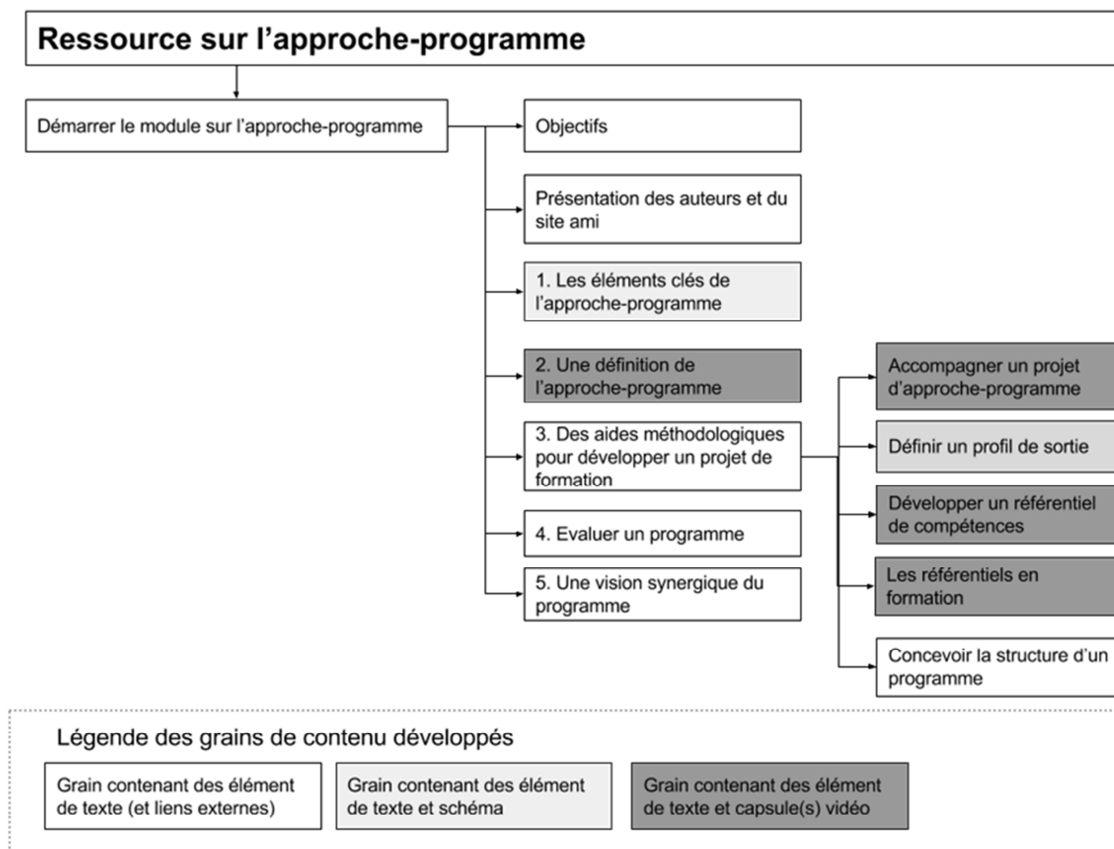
Ressource sur l'approche-programme

Démarrer le module sur l'approche-programme

Objectifs

Présentation des auteurs et du site ami

1. Les éléments clés de l'approche-programme

2. Une définition de l'approche-programme

3. Des aides méthodologiques pour développer un projet de formation

4. Evaluer un programme

5. Une vision synergique du programme

Accompagner un projet d'approche-programme

Définir un profil de sortie

Développer un référentiel de compétences

Les référentiels en formation

Concevoir la structure d'un programme

Légende des grains de contenu développés

Grain contenant des élément de texte (et liens externes)

Grain contenant des élément de texte et schéma

Grain contenant des élément de texte et capsule(s) vidéo